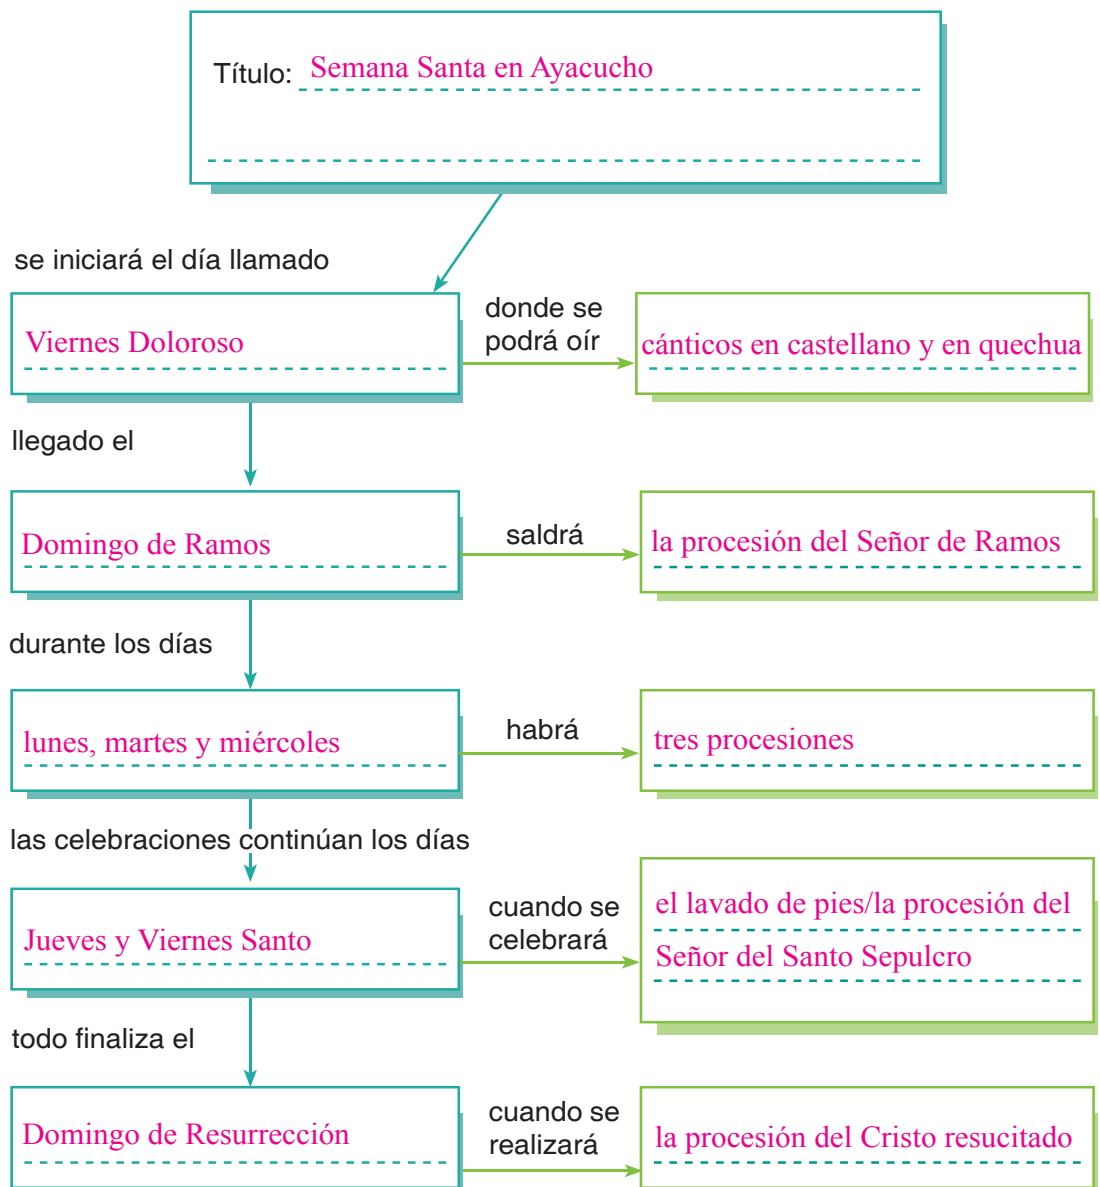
Título: Semana Santa en Ayacucho

se iniciará el día llamado

Viernes Doloroso

donde se podrá oír

cánticos en castellano y en quechua

llegado el

Domingo de Ramos

saldrá

la procesión del Señor de Ramos

durante los días

lunes, martes y miércoles

habrá

tres procesiones

las celebraciones continúan los días

Jueves y Viernes Santo

cuando se celebrará

el lavado de pies/la procesión del Señor del Santo Sepulcro

todo finaliza el

Domingo de Resurrección

cuando se realizará

la procesión del Cristo resucitado